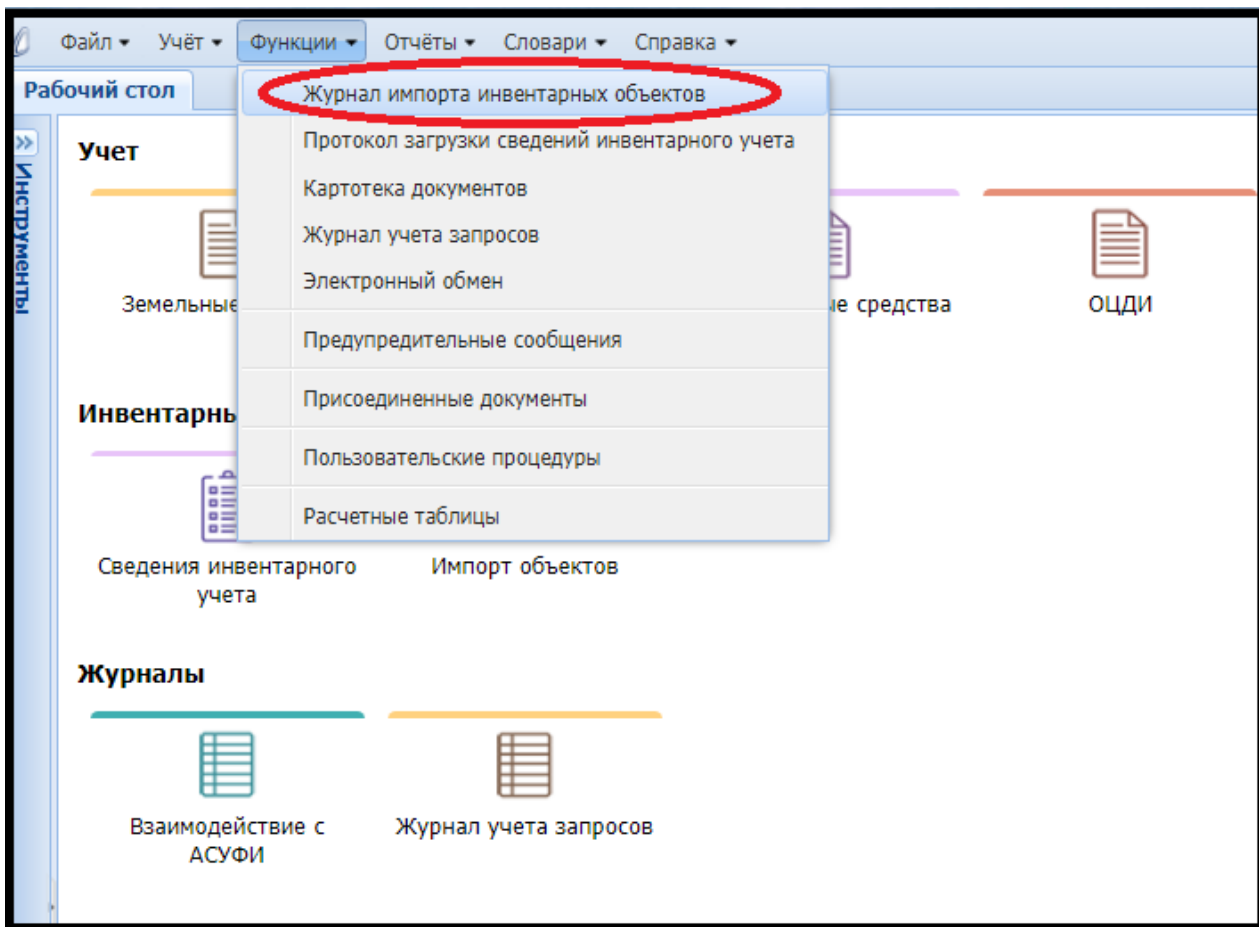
Файл ▾ Учёт ▾ Функции ▾ Отчёты ▾ Словари ▾ Справка ▾

Рабочий стол

Инструменты

Журнал импорта инвентарных объектов
Протокол загрузки сведений инвентарного учета
Картотека документов
Журнал учета запросов
Электронный обмен
Предупредительные сообщения
Присоединенные документы
Пользовательские процедуры
Расчетные таблицы

Учет

Земельные

ые средства

ОЦДИ

Инвентарны

Сведения инвентарного учета

Импорт объектов

Журналы

Взаимодействие с АСУФИ

Журнал учета запросов